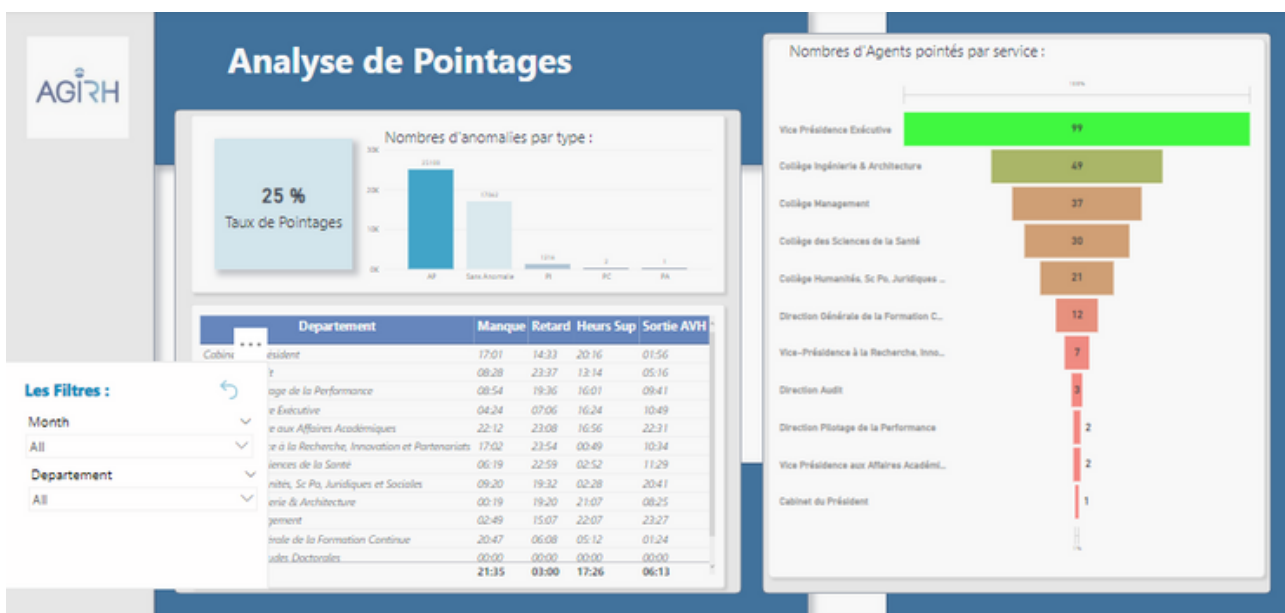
AGIRH

Analyse de Pointages

25 %
Taux de Pointages

Nombres d'anomalies par type :

30K
20K
10K
0K

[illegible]
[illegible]
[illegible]
2
1

AF
Sans Anomalie
PI
PC
PA

| Departement | Manque | Retard | Heurs Sup | Sortie AVH |
|---|---|---|---|---|
| Cabinet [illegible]ésident | 17:01 | 14:33 | 20:16 | 01:56 |
| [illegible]t | 08:28 | 23:37 | 13:14 | 05:16 |
| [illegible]age de la Performance | 08:54 | 19:36 | 16:01 | 09:41 |
| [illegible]e Exécutive | 04:24 | 07:06 | 16:24 | 10:49 |
| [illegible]e aux Affaires Académiques | 22:12 | 23:08 | 16:56 | 22:31 |
| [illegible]e à la Recherche, Innovation et Partenariats | 17:02 | 23:54 | 00:49 | 10:34 |
| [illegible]iences de la Santé | 06:19 | 22:59 | 02:52 | 11:29 |
| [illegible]nités, Sc Po, Juridiques et Sociales | 09:20 | 19:32 | 02:28 | 20:41 |
| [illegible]erie & Architecture | 00:19 | 19:20 | 21:07 | 08:25 |
| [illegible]gement | 02:49 | 15:07 | 22:07 | 23:27 |
| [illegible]érale de la Formation Continue | 20:47 | 06:08 | 05:12 | 01:24 |
| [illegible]udes Doctorales | 00:00 | 00:00 | 00:00 | 00:00 |
| | 21:35 | 03:00 | 17:26 | 06:13 |

Les Filtres :
Month
All
Departement
All

Nombres d'Agents pointés par service :

100%

Vice Présidence Exécutive 99
Collège Ingénierie & Architecture 49
Collège Management 37
Collège des Sciences de la Santé 30
Collège Humanités, Sc Po, Juridiques ... 21
Direction Générale de la Formation C... 12
Vice-Présidence à la Recherche, Inno... 7
Direction Audit 3
Direction Pilotage de la Performance 2
Vice Présidence aux Affaires Académi... 2
Cabinet du Président 1